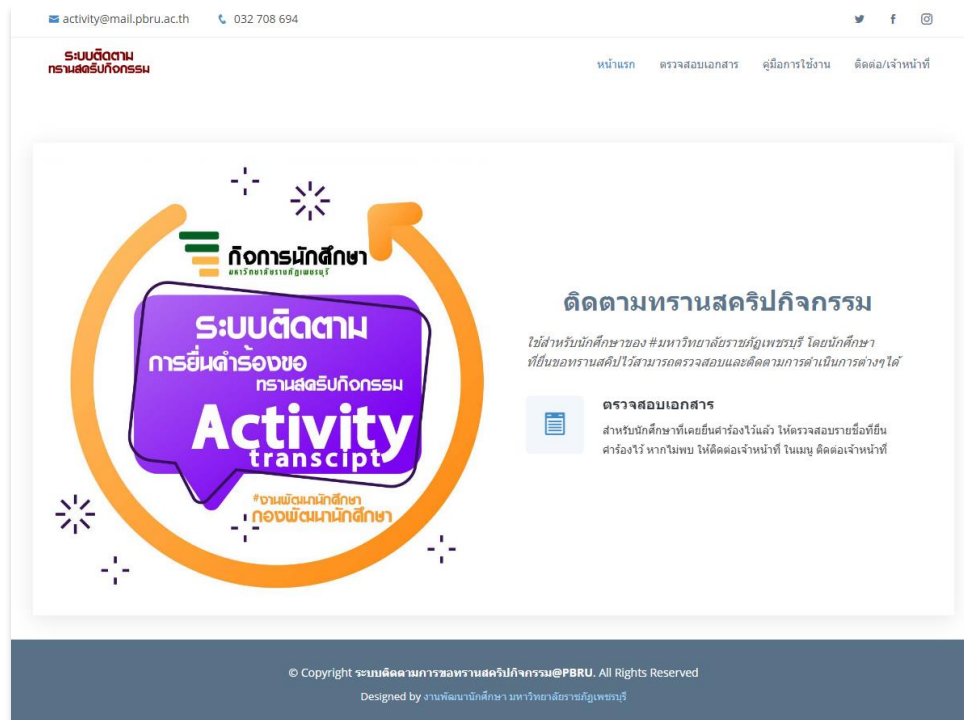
activity@mail.pbru.ac.th 032 708 694

ระบบติดตาม ทรานสคริปกิจกรรม

หน้าแรก ตรวจสอบเอกสาร คู่มือการใช้งาน ติดต่อ/เจ้าหน้าที่

กิจการนักศึกษา
มหาวิทยาลัยราชภัฏเพชรบุรี

ระบบติดตาม
การยื่นคำร้องขอ
ทรานสคริปกิจกรรม
Activity
transcipt
#งานพัฒนานักศึกษา
กองพัฒนานักศึกษา

ติดตามทรานสคริปกิจกรรม

ใช้สำหรับนักศึกษาของ #มหาวิทยาลัยราชภัฏเพชรบุรี โดยนักศึกษาที่ยื่นขอทรานสคิปไว้สามารถตรวจสอบและติดตามการดำเนินการต่างๆได้

ตรวจสอบเอกสาร

สำหรับนักศึกษาที่เคยยื่นคำร้องไว้แล้ว ให้ตรวจสอบรายชื่อที่ยื่นคำร้องไว้ หากไม่พบ ให้ติดต่อเจ้าหน้าที่ ในเมนู ติดต่อเจ้าหน้าที่

© Copyright ระบบติดตามการขอทรานสคริปกิจกรรม@PBRU. All Rights Reserved
Designed by งานพัฒนานักศึกษา มหาวิทยาลัยราชภัฏเพชรบุรี